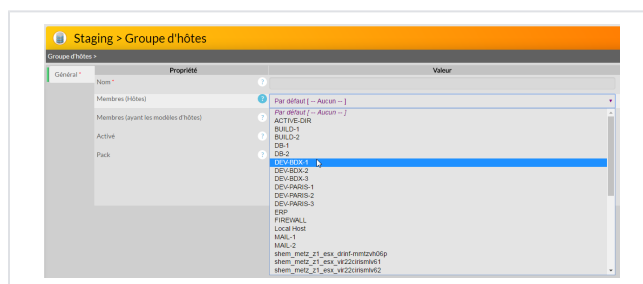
Staging > Groupe d'hôtes

Groupe d'hôtes >

Général *

| Propriété | Valeur |
|---|---|
| Nom * | |
| Membres (Hôtes) | Par défaut [ -- Aucun -- ] |
| Membres (ayant les modèles d'hôtes) | |
| Activé | |
| Pack | |

Par défaut [ -- Aucun -- ]
ACTIVE-DIR
BUILD-1
BUILD-2
DB-1
DB-2
DEV-BDX-1
DEV-BDX-2
DEV-BDX-3
DEV-PARIS-1
DEV-PARIS-2
DEV-PARIS-3
ERP
FIREWALL
Local Host
MAIL-1
MAIL-2
shem_metz_z1_esx_drinf-mmtzvh06p
shem_metz_z1_esx_vir22cirismlv61
shem_metz_z1_esx_vir22cirismlv62